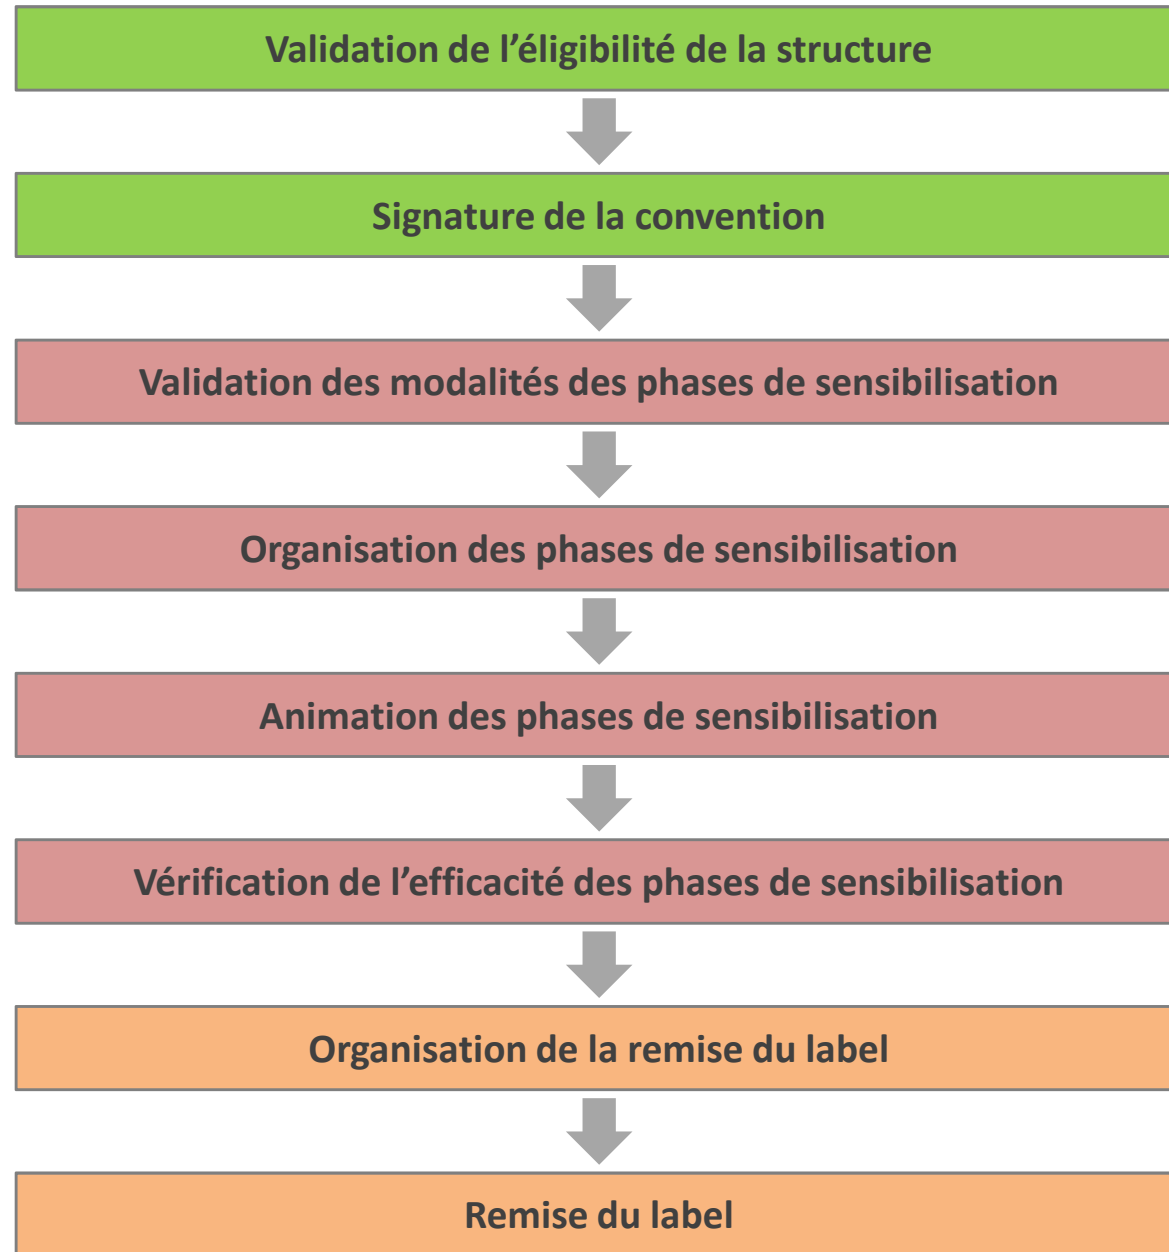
Validation de l’éligibilité de la structure

Signature de la convention

Validation des modalités des phases de sensibilisation

Organisation des phases de sensibilisation

Animation des phases de sensibilisation

Vérification de l’efficacité des phases de sensibilisation

Organisation de la remise du label

Remise du label